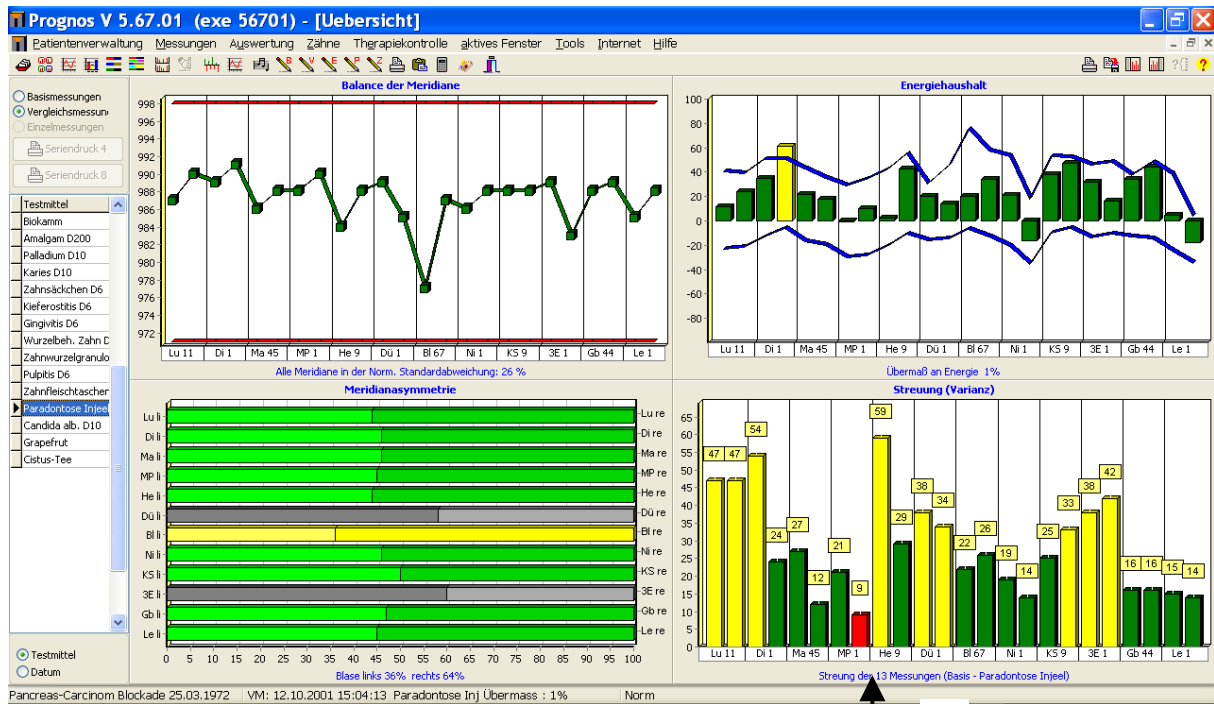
Prognos V 5.67.01 (exe 56701) - [Uebersicht]

Patientenverwaltung Messungen Auswertung Zähne Therapiekontrolle aktives Fenster Tools Internet Hilfe

Basismessungen
Vergleichsmessun
Einzelmessungen
Seriendruck 4
Seriendruck 8

Testmittel
Biokamm
Amalgam D200
Palladium D10
Karies D10
Zahnsäckchen D6
Kieferostitis D6
Gingivitis D6
Wurzelbeh. Zahn D
Zahnwurzelgranulo
Pulpitis D6
Zahnfleischtascher
Paradontose Injeel
Candida alb. D10
Grapefrut
Cistus-Tee

Testmittel
Datum

Balance der Meridiane
998
996
994
992
990
988
986
984
982
980
978
976
974
972
Lu 11 | Di 1 | Ma 45 | MP 1 | He 9 | Dü 1 | Bl 67 | Ni 1 | KS 9 | 3E 1 | Gb 44 | Le 1
Alle Meridiane in der Norm. Standardabweichung: 26 %

Energiehaushalt
100
80
60
40
20
0
-20
-40
-60
-80
Lu 11 | Di 1 | Ma 45 | MP 1 | He 9 | Dü 1 | Bl 67 | Ni 1 | KS 9 | 3E 1 | Gb 44 | Le 1
Übermaß an Energie 1%

Meridianasymmetrie
Lu li | Lu re
Di li | Di re
Ma li | Ma re
MP li | MP re
He li | He re
Dü li | Dü re
Bl li | Bl re
Ni li | Ni re
KS li | KS re
3E li | 3E re
Gb li | Gb re
Le li | Le re
0 5 10 15 20 25 30 35 40 45 50 55 60 65 70 75 80 85 90 95 100
Blase links 36% rechts 64%

Streuung (Varianz)
65
60
55
50
45
40
35
30
25
20
15
10
5
0
47 47 54 24 27 12 21 9 59 29 38 34 22 26 19 14 25 33 38 42 16 16 15 14
Lu 11 | Di 1 | Ma 45 | MP 1 | He 9 | Dü 1 | Bl 67 | Ni 1 | KS 9 | 3E 1 | Gb 44 | Le 1
Streuung der 13 Messungen (Basis - Paradontose Injeel)

Pancreas-Carcinom Blockade 25.03.1972 | VM: 12.10.2001 15:04:13 Paradontose Inj Übermass : 1% | Norm